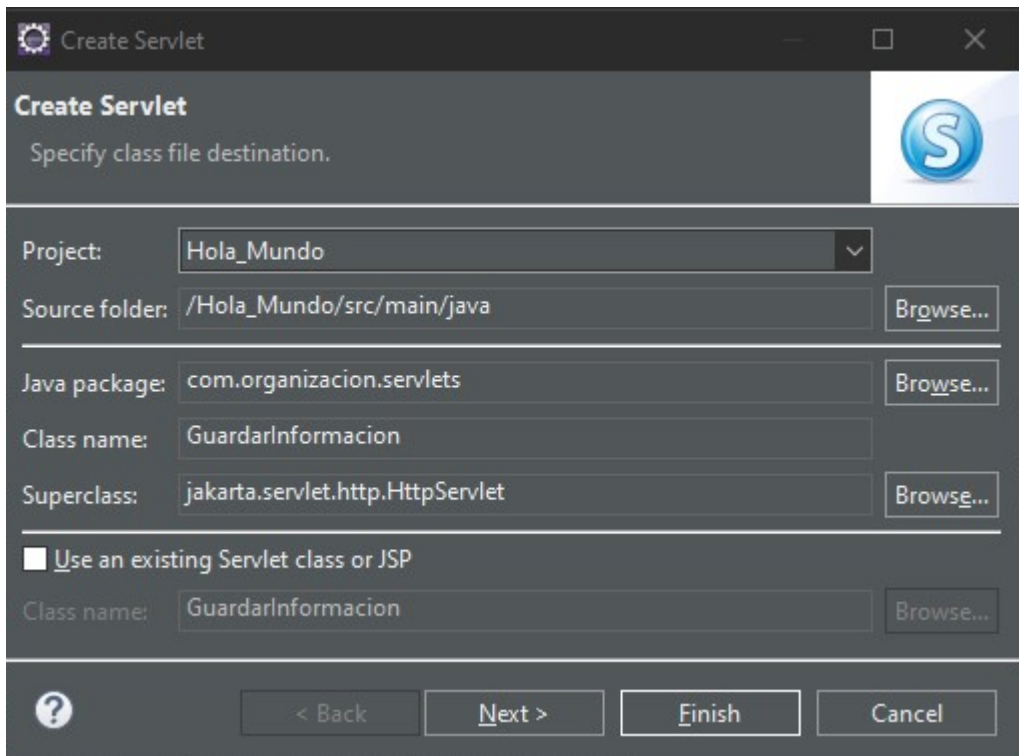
Create Servlet

Create Servlet
Specify class file destination.

Project: Hola_Mundo
Source folder: /Hola_Mundo/src/main/java Browse...

Java package: com.organizacion.servlets Browse...
Class name: GuardarInformacion
Superclass: jakarta.servlet.http.HttpServlet Browse...

Use an existing Servlet class or JSP
Class name: GuardarInformacion Browse...

?
< Back Next > Finish Cancel